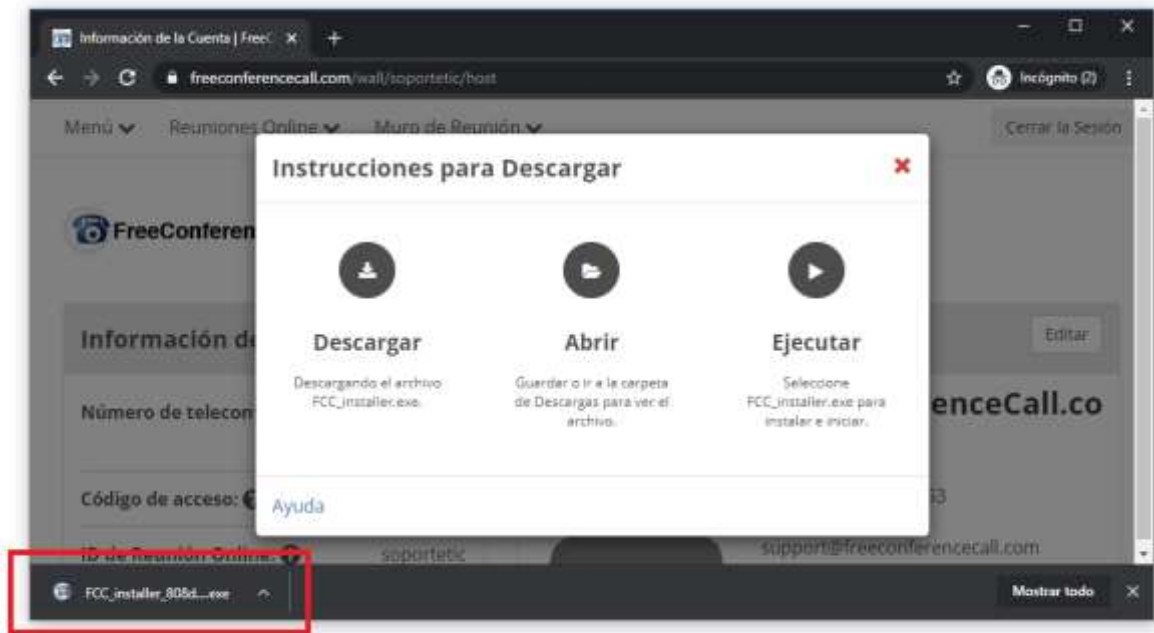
Información de la Cuenta | FreeC ×

freeconferencecall.com/wall/soportetic/host

Incógnito (2)

Menú Reuniones Online Muro de Reunión

Cerrar la Sesión

FreeConferen

Información d

Editar

Número de telecon

enceCall.co

Código de acceso:

ID de Reunión Online:

soportetic

support@freeconferencecall.com

Instrucciones para Descargar

Descargar

Descargando el archivo FCC_installer.exe.

Abrir

Guardar o ir a la carpeta de Descargas para ver el archivo.

Ejecutar

Seleccione FCC_installer.exe para instalar e iniciar.

Ayuda

FCC_installer_808d....exe

Mostrar todo